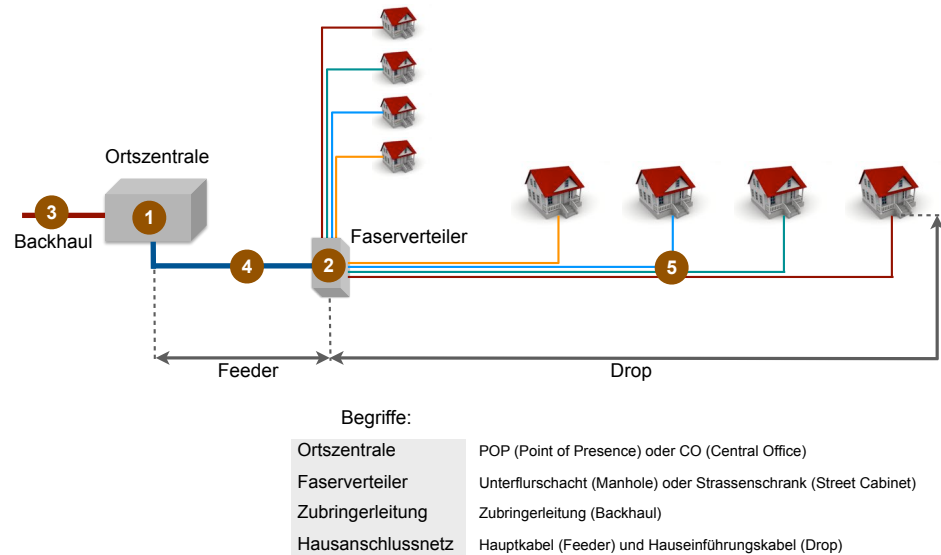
Ortszentrale

3

Backhaul

1

4

2

Faserverteiler

5

Feeder

Drop

Begriffe:

| | |
|---|---|
| Ortszentrale | POP (Point of Presence) oder CO (Central Office) |
| Faserverteiler | Unterflurschacht (Manhole) oder Strassenschrank (Street Cabinet) |
| Zubringerleitung | Zubringerleitung (Backhaul) |
| Hausanschlussnetz | Hauptkabel (Feeder) und Hauseinführungskabel (Drop) |